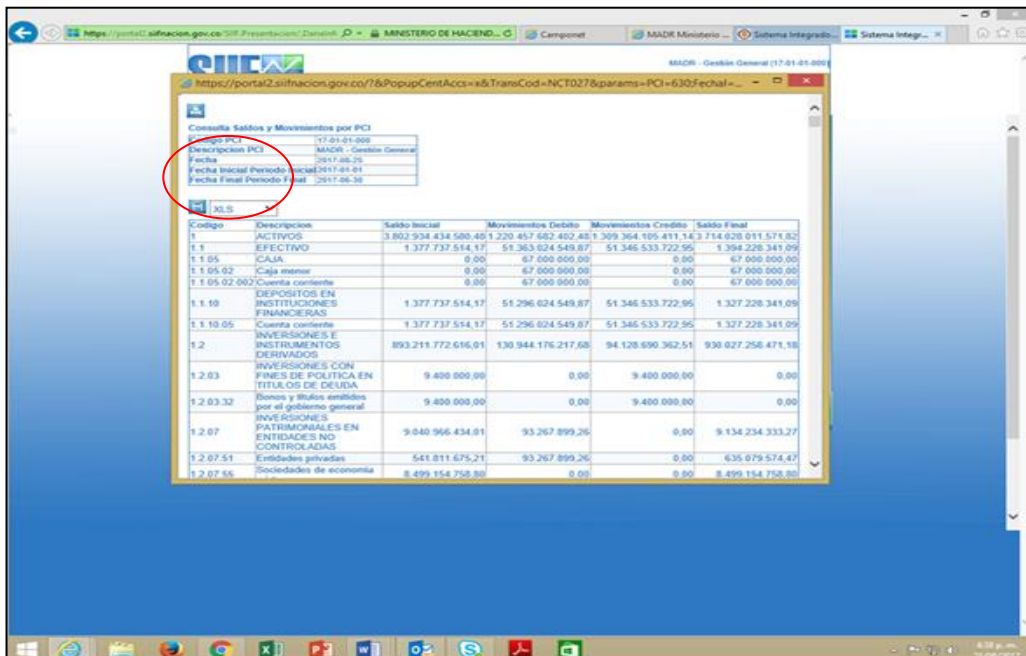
https://portal2.siifnacion.gov.co/SIIF.Presentacion/Dominit
MINISTERIO DE HACIEND...
Camponet
MADR Ministerio ...
Sistema Integrado...
Sistema Integr...

MADR - Gestión General (17-01-01-000)

https://portal2.siifnacion.gov.co/?&PopupCentAccs=x&TransCod=NCT027&params=PCI=630;Fechal=...

Consulta Saldos y Movimientos por PCI

| | |
|---|---|
| Codigo PCI | 17-01-01-000 |
| Descripcion PCI | MADR - Gestion General |
| Fecha | 2017-08-25 |
| Fecha Inicial Periodo Inicial | 2017-01-01 |
| Fecha Final Periodo Final | 2017-06-30 |

XLS

| Codigo | Descripcion | Saldo Inicial | Movimientos Debito | Movimientos Credito | Saldo Final |
|---|---|---|---|---|---|
| 1 | ACTIVOS | 3.802.934.434.580,48 | 1.220.457.682.402,48 | 1.309.364.105.411,14 | 3.714.028.011.571,82 |
| 1.1 | EFECTIVO | 1.377.737.514,17 | 51.363.024.549,87 | 51.346.533.722,95 | 1.394.228.341,09 |
| 1.1.05 | CAJA | 0,00 | 67.000.000,00 | 0,00 | 67.000.000,00 |
| 1.1.05.02 | Caja menor | 0,00 | 67.000.000,00 | 0,00 | 67.000.000,00 |
| 1.1.05.02.002 | Cuenta corriente | 0,00 | 67.000.000,00 | 0,00 | 67.000.000,00 |
| 1.1.10 | DEPOSITOS EN INSTITUCIONES FINANCIERAS | 1.377.737.514,17 | 51.296.024.549,87 | 51.346.533.722,95 | 1.327.228.341,09 |
| 1.1.10.05 | Cuenta corriente | 1.377.737.514,17 | 51.296.024.549,87 | 51.346.533.722,95 | 1.327.228.341,09 |
| 1.2 | INVERSIONES E INSTRUMENTOS DERIVADOS | 893.211.772.616,01 | 130.944.176.217,68 | 94.128.690.362,51 | 930.027.258.471,18 |
| 1.2.03 | INVERSIONES CON FINES DE POLITICA EN TITULOS DE DEUDA | 9.400.000,00 | 0,00 | 9.400.000,00 | 0,00 |
| 1.2.03.32 | Bonos y títulos emitidos por el gobierno general | 9.400.000,00 | 0,00 | 9.400.000,00 | 0,00 |
| 1.2.07 | INVERSIONES PATRIMONIALES EN ENTIDADES NO CONTROLADAS | 9.040.966.434,01 | 93.267.899,26 | 0,00 | 9.134.234.333,27 |
| 1.2.07.51 | Entidades privadas | 541.811.675,21 | 93.267.899,26 | 0,00 | 635.079.574,47 |
| 1.2.07.55 | Sociedades de economía | 8.499.154.758,80 | 0,00 | 0,00 | 8.499.154.758,80 |

4:32 p.m.